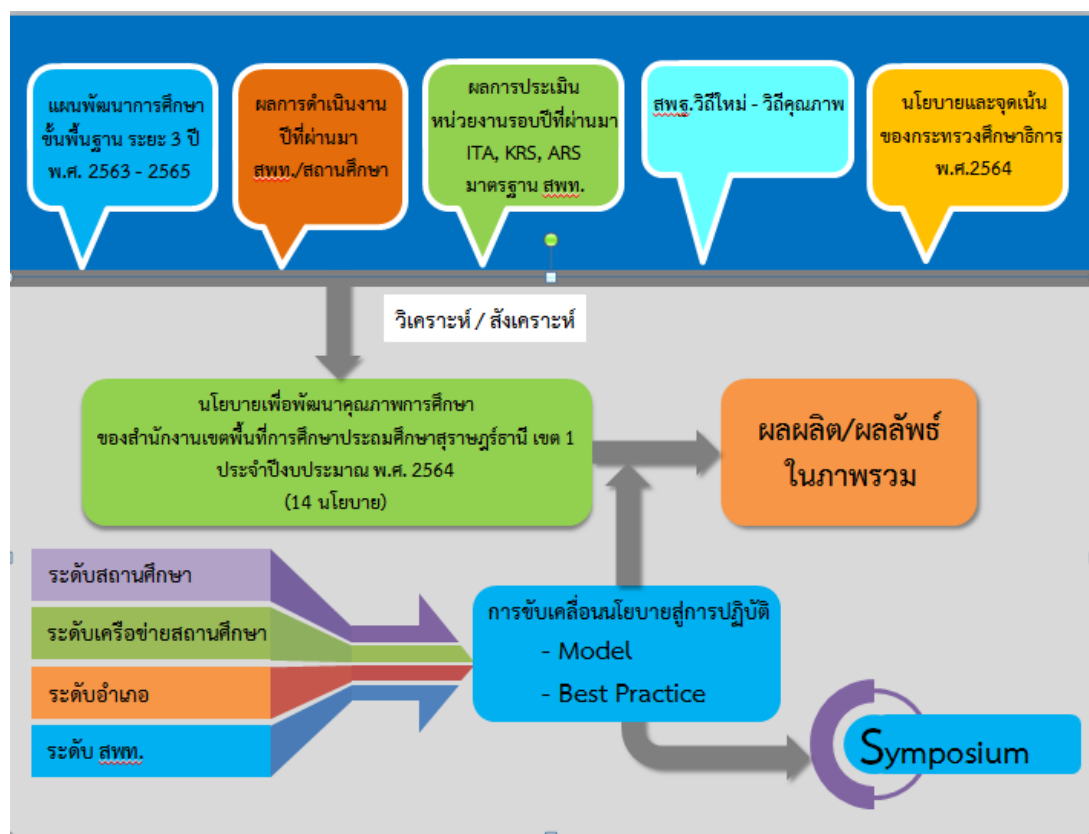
แผนพัฒนาการศึกษาขั้นพื้นฐาน ระยะ 3 ปี พ.ศ. 2563 - 2565

ผลการดำเนินงานปีที่ผ่านมา สพท./สถานศึกษา

ผลการประเมินหน่วยงานรอบปีที่ผ่านมา ITA, KRS, ARS มาตรฐาน สพท.

สพฐ.วิถีใหม่ - วิถีคุณภาพ

นโยบายและจุดเน้นของกระทรวงศึกษาธิการ พ.ศ.2564

วิเคราะห์ / สังเคราะห์

นโยบายเพื่อพัฒนาคุณภาพการศึกษา ของสำนักงานเขตพื้นที่การศึกษาประถมศึกษาสุราษฎร์ธานี เขต 1 ประจำปีงบประมาณ พ.ศ. 2564 (14 นโยบาย)

ผลผลิต/ผลลัพธ์ ในภาพรวม

ระดับสถานศึกษา

ระดับเครือข่ายสถานศึกษา

ระดับอำเภอ

ระดับ สพท.

การขับเคลื่อนนโยบายสู่การปฏิบัติ
- Model
- Best Practice

Symposium